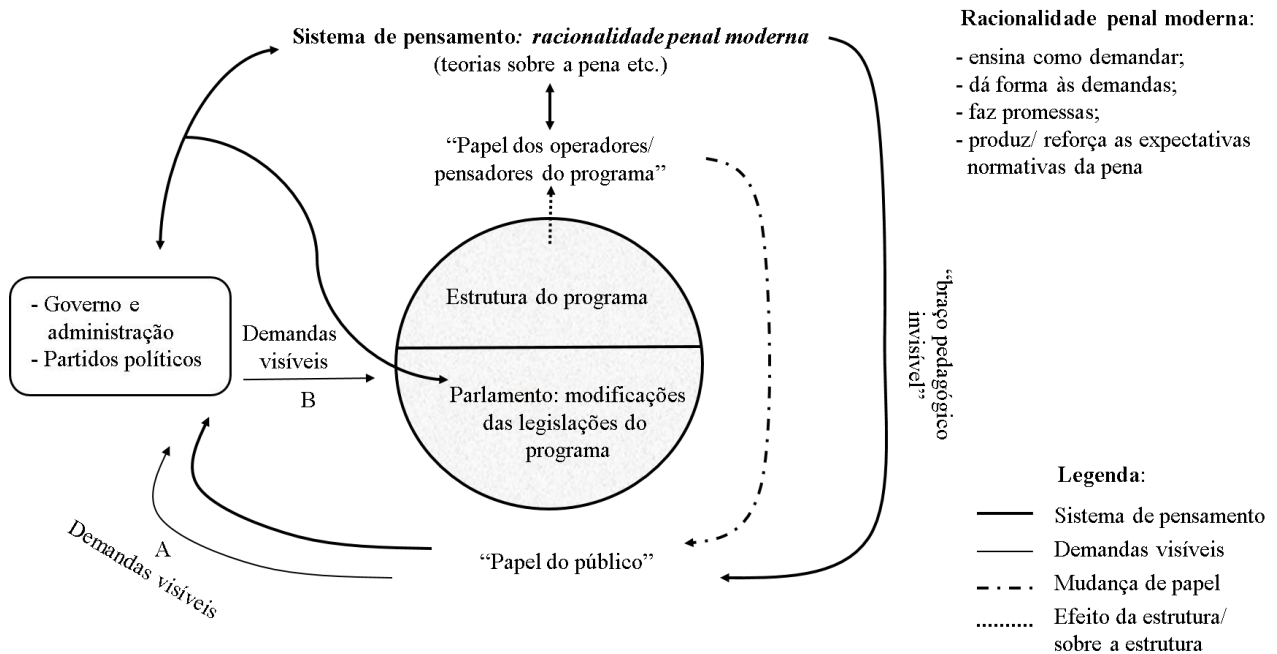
Sistema de pensamento: racionalidade penal moderna
(teorias sobre a pena etc.)

"Papel dos operadores/ pensadores do programa"

Racionalidade penal moderna:
- ensina como demandar;
- dá forma às demandas;
- faz promessas;
- produz/ reforça as expectativas normativas da pena

- Governo e administração
- Partidos políticos

Demandas visíveis
B

Estrutura do programa

Parlamento: modificações das legislações do programa

"braço pedagógico invisível"

A
Demandas visíveis

"Papel do público"

Legenda:
Sistema de pensamento
Demandas visíveis
Mudança de papel
Efeito da estrutura/ sobre a estrutura